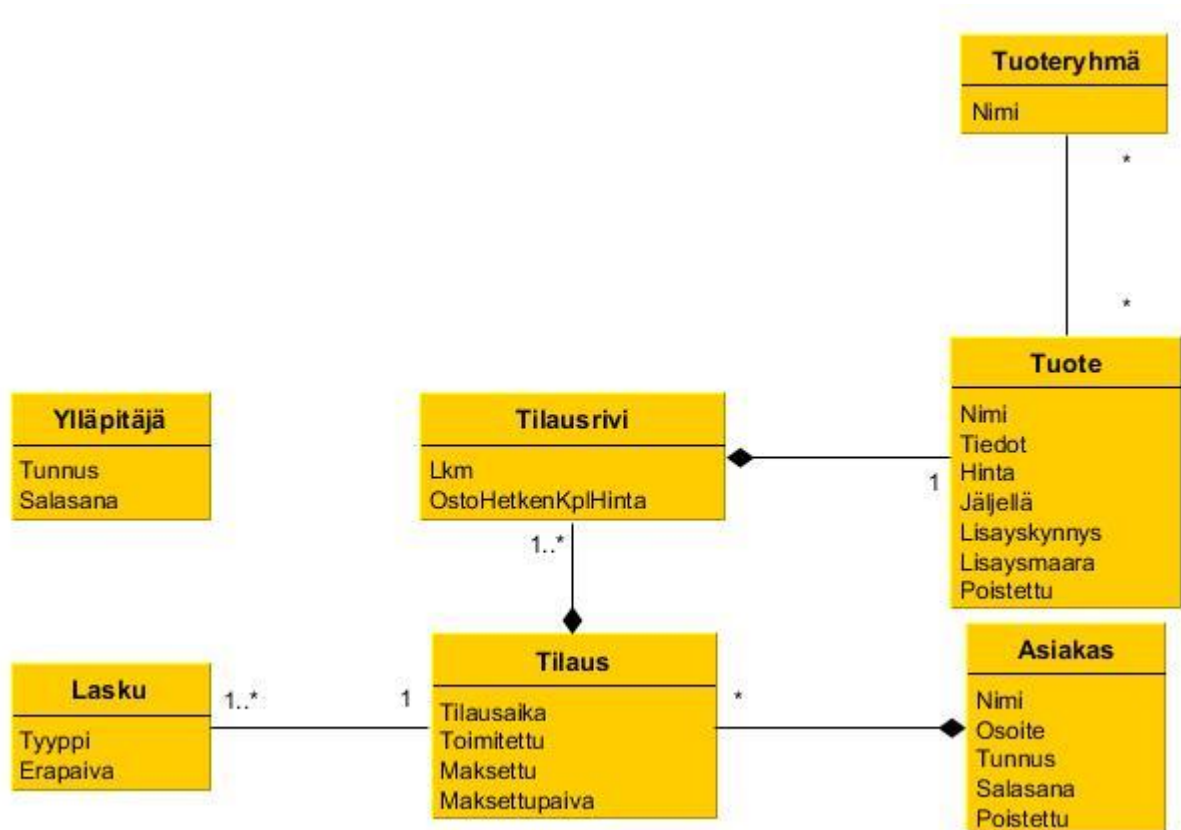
Tuoteryhmä

Nimi

*

*

Tuote

Nimi
Tiedot
Hinta
Jäljellä
Lisayskynnys
Lisaysmaara
Poistettu

Ylläpitäjä

Tunnus
Salasana

Tilausrivi

Lkm
OstoHetkenKplHinta

1

1..*

Lasku

Tyyppi
Erapaiva

1..*

1

Tilaus

Tilausaika
Toimitettu
Maksettu
Maksettupaiva

*

Asiakas

Nimi
Osoite
Tunnus
Salasana
Poistettu